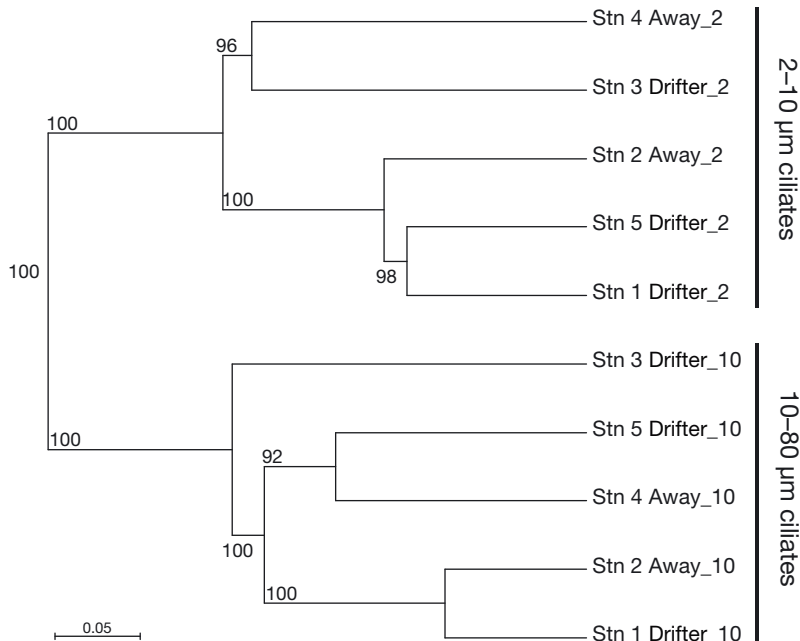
96

Stn 4 Away_2

Stn 3 Drifter_2

100

Stn 2 Away_2

100

Stn 5 Drifter_2

100

98

Stn 1 Drifter_2

2–10 µm ciliates

Stn 3 Drifter_10

100

Stn 5 Drifter_10

92

Stn 4 Away_10

100

Stn 2 Away_10

100

Stn 1 Drifter_10

10–80 µm ciliates

0.05